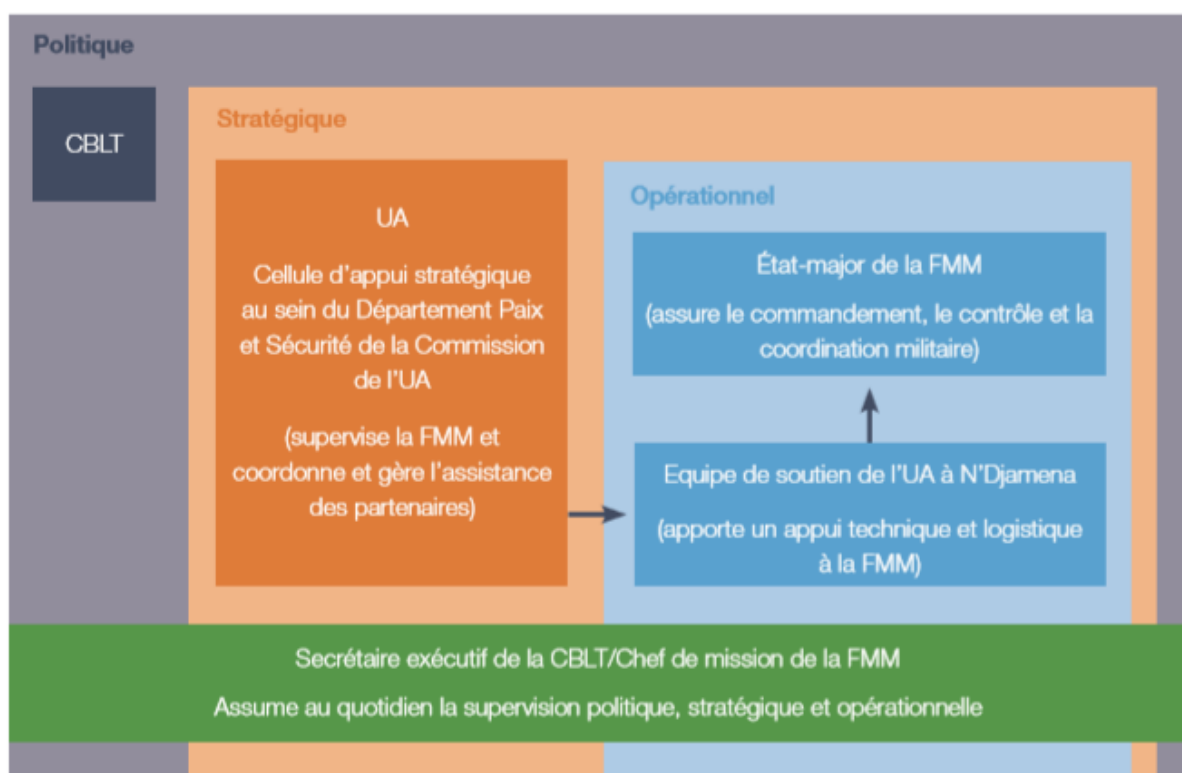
Politique

CBLT

Stratégique

UA

Cellule d'appui stratégique au sein du Département Paix et Sécurité de la Commission de l'UA

(supervise la FMM et coordonne et gère l'assistance des partenaires)

Opérationnel

État-major de la FMM

(assure le commandement, le contrôle et la coordination militaire)

Equipe de soutien de l'UA à N'Djamena

(apporte un appui technique et logistique à la FMM)

Secrétaire exécutif de la CBLT/Chef de mission de la FMM

Assume au quotidien la supervision politique, stratégique et opérationnelle